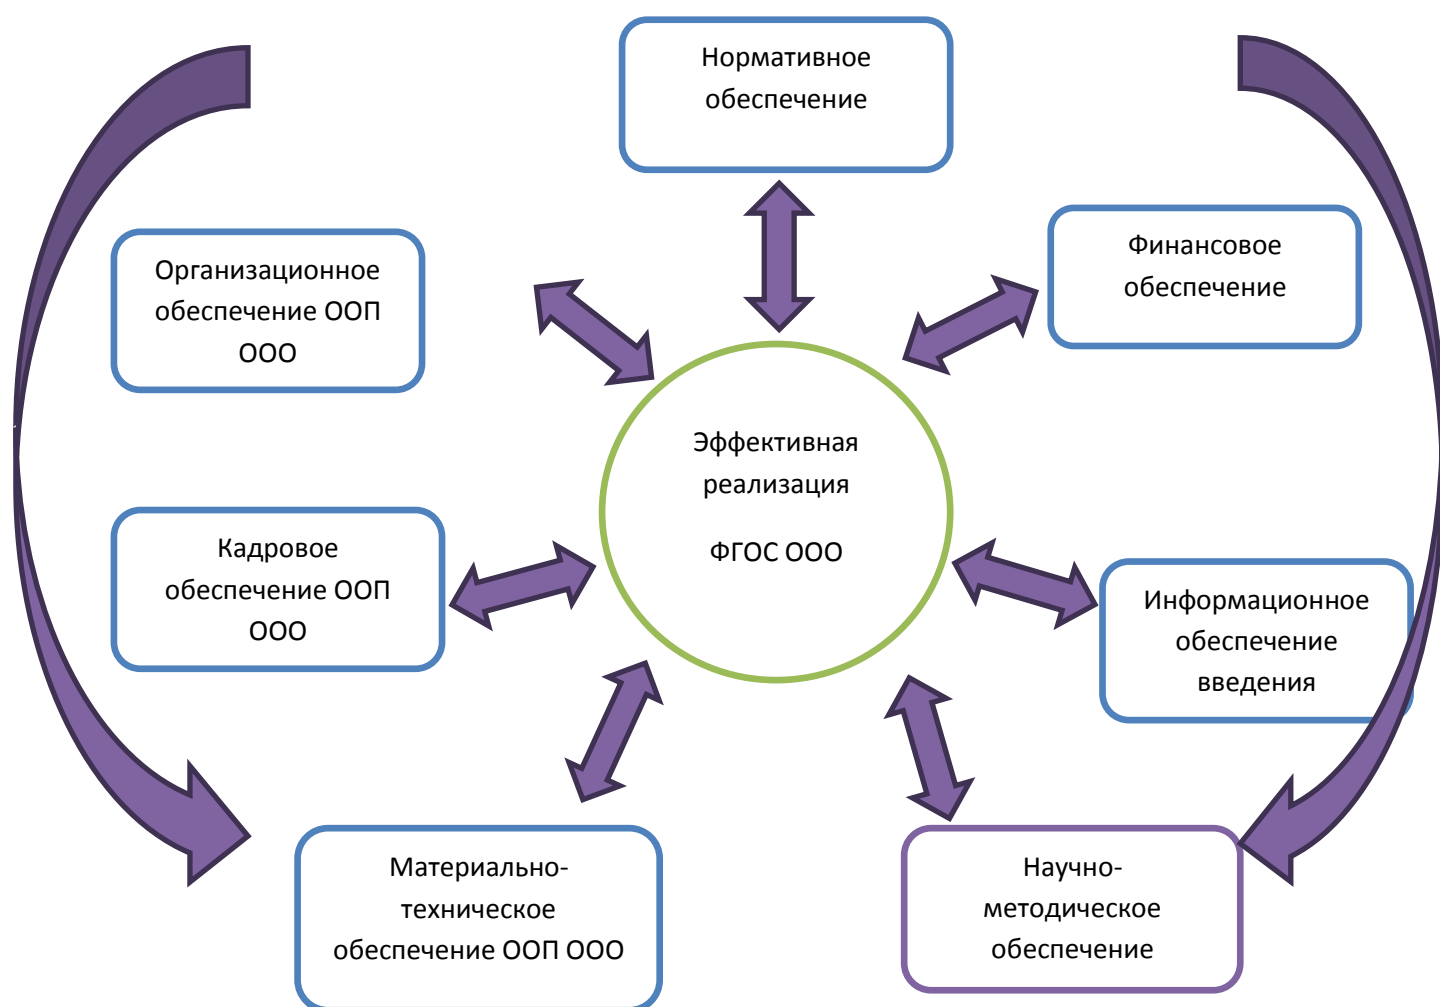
Нормативное обеспечение

Организационное обеспечение ООП ООО

Финансовое обеспечение

Эффективная реализация

ФГОС ООО

Кадровое обеспечение ООП ООО

Информационное обеспечение введения

Материально-техническое обеспечение ООП ООО

Научно-методическое обеспечение